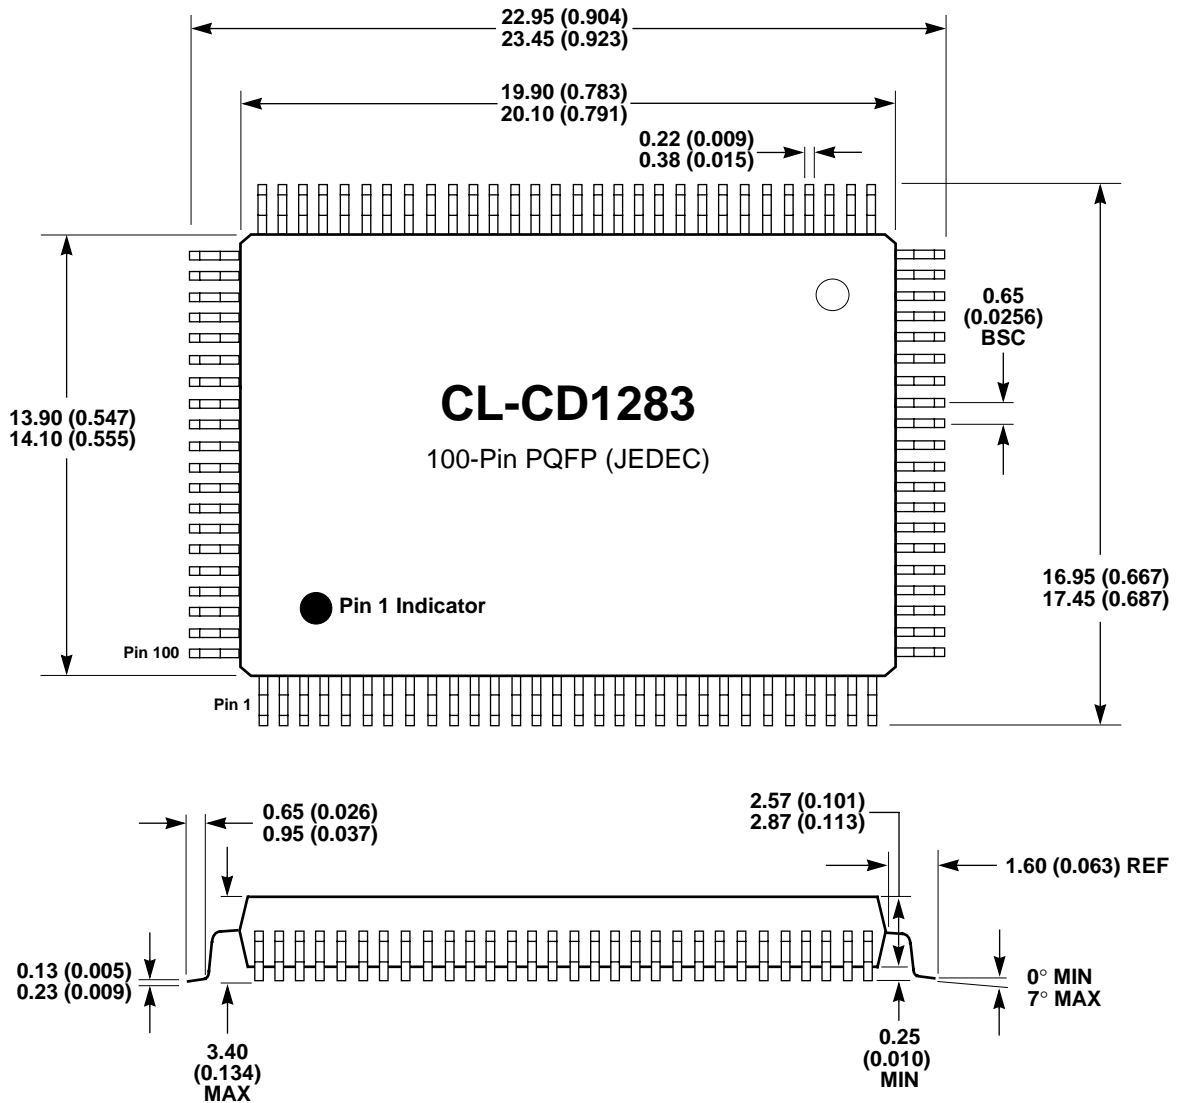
22.95 (0.904)
23.45 (0.923)

19.90 (0.783)
20.10 (0.791)

0.22 (0.009)
0.38 (0.015)

0.65
(0.0256)
BSC

13.90 (0.547)
14.10 (0.555)

CL-CD1283

100-Pin PQFP (JEDEC)

16.95 (0.667)
17.45 (0.687)

Pin 1 Indicator

Pin 100

Pin 1

0.65 (0.026)
0.95 (0.037)

2.57 (0.101)
2.87 (0.113)

1.60 (0.063) REF

0.13 (0.005)
0.23 (0.009)

0° MIN
7° MAX

3.40
(0.134)
MAX

0.25
(0.010)
MIN